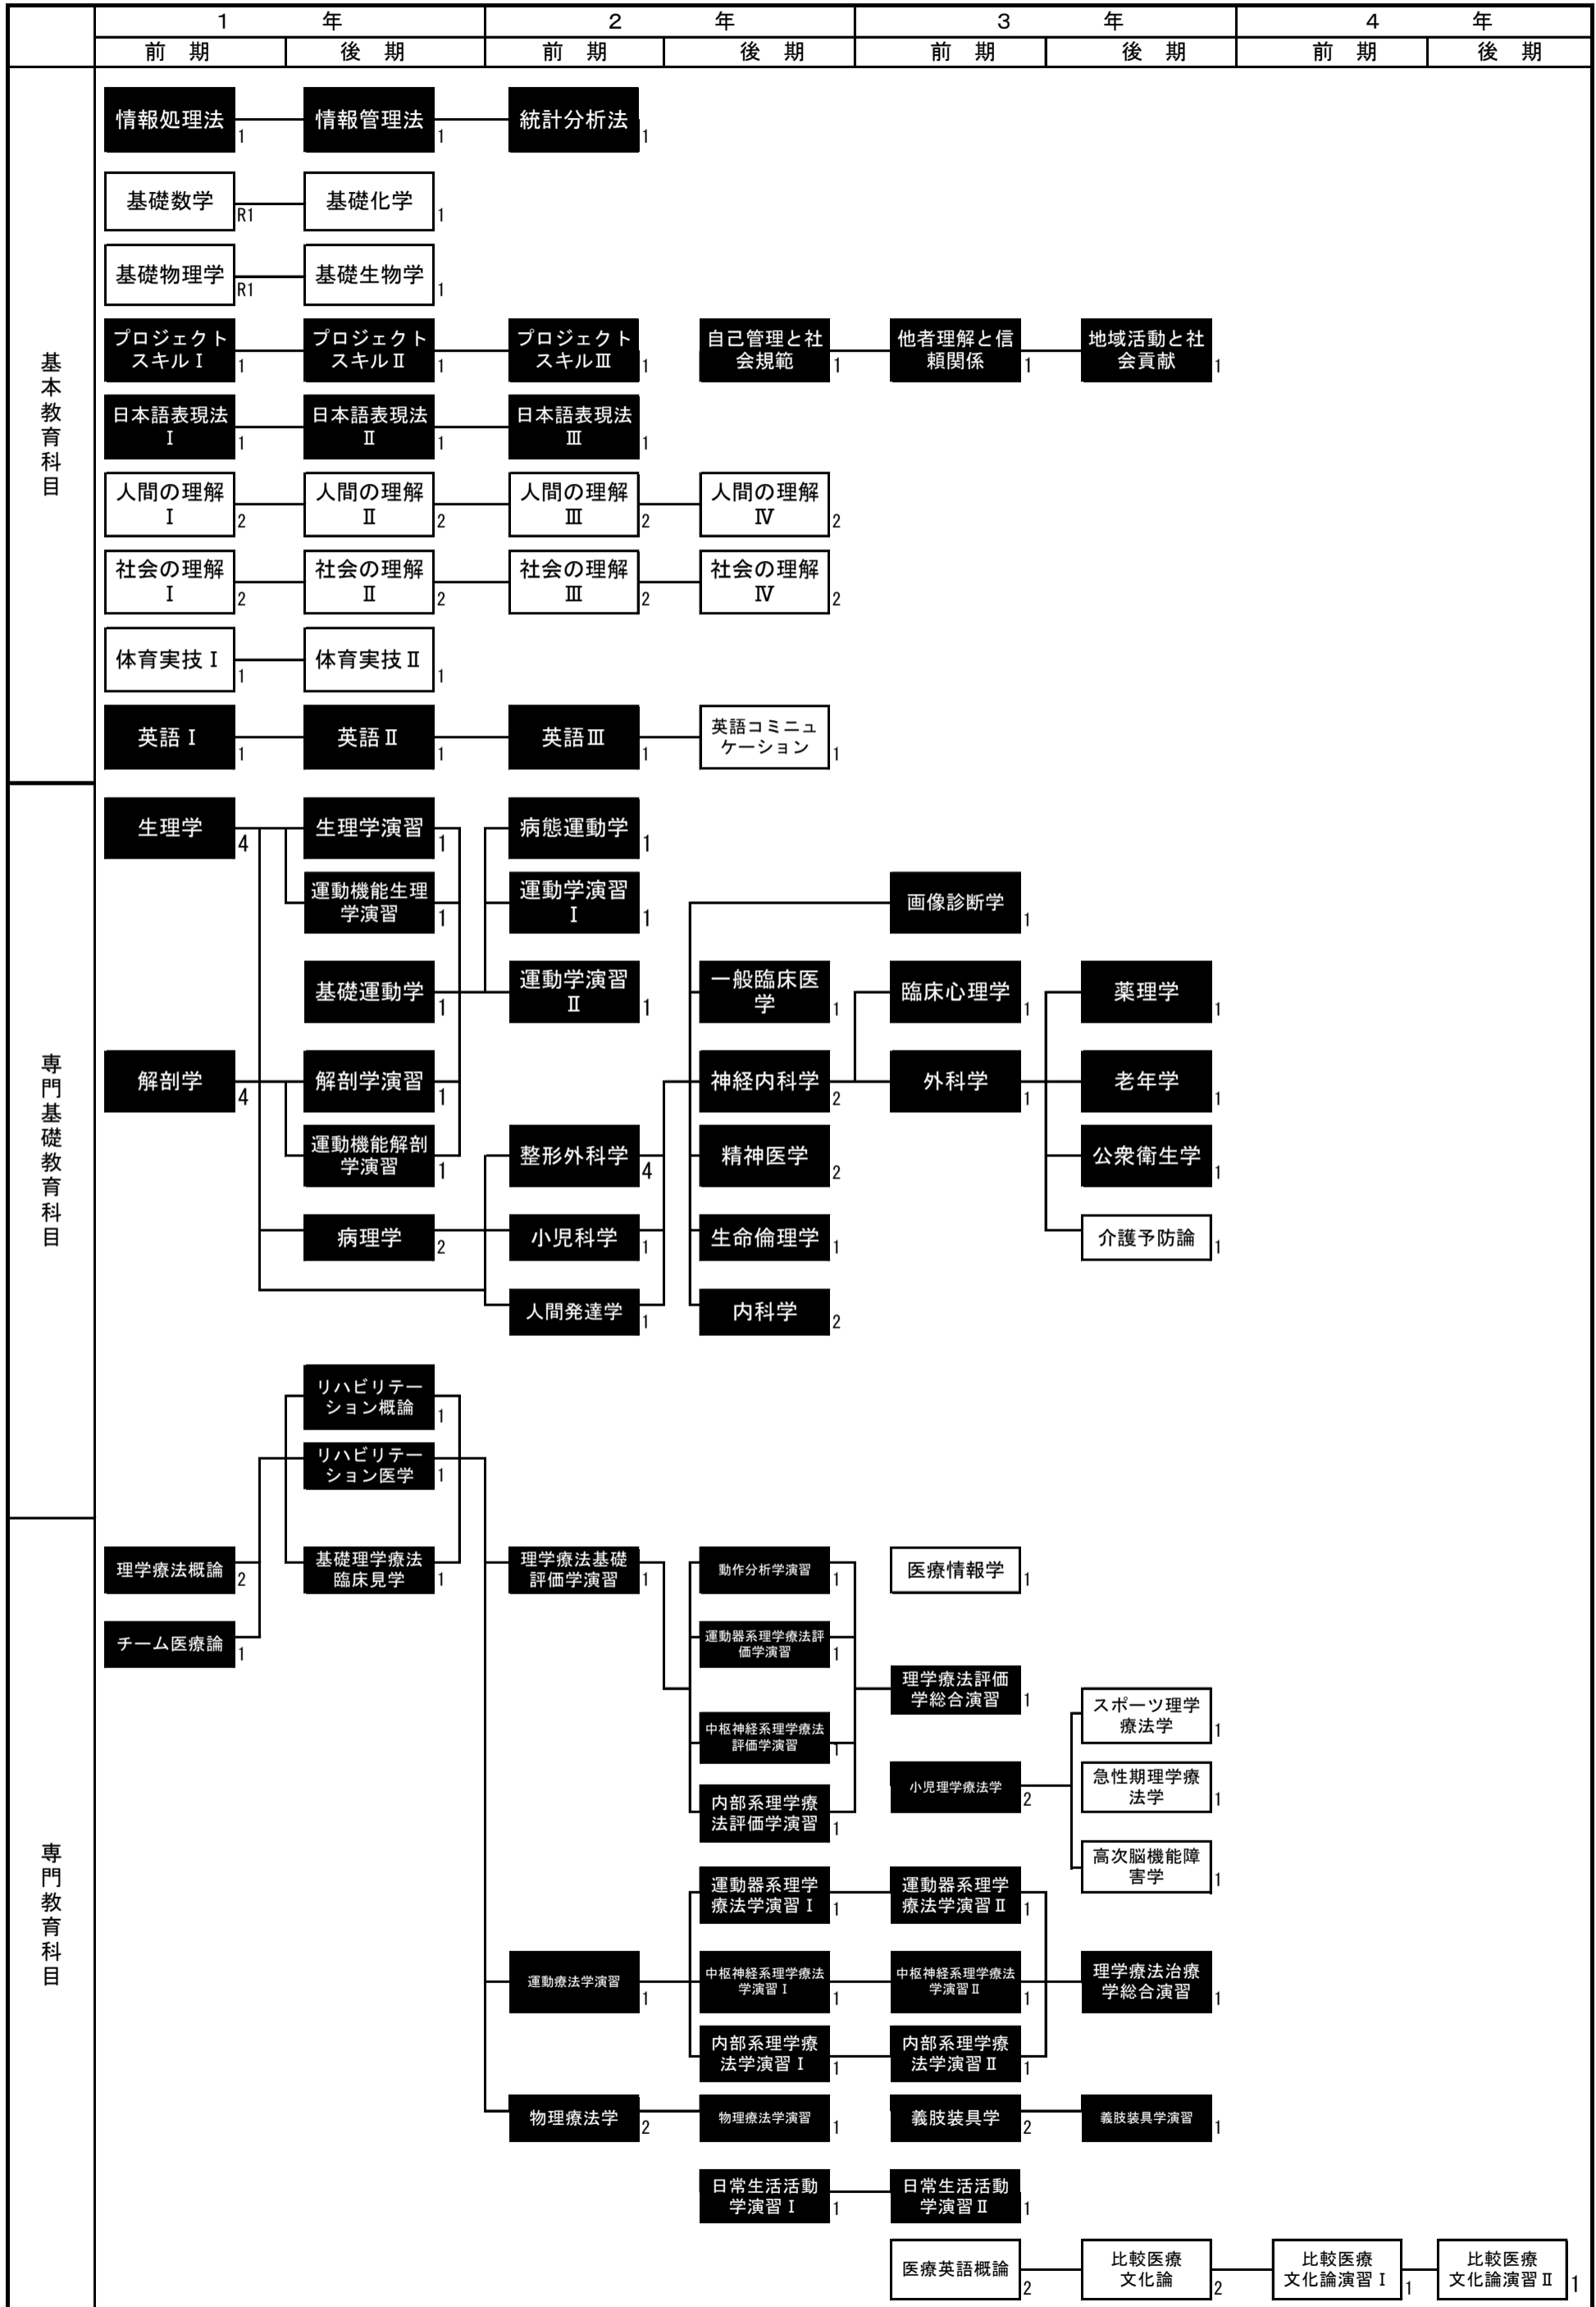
| | 1 年 | | 2 年 | | 3 年 | | 4 年 | |
|---|---|---|---|---|---|---|---|---|
| | 前期 | 後期 | 前期 | 後期 | 前期 | 後期 | 前期 | 後期 |

基本教育科目

情報処理法 1
情報管理法 1
統計分析法 1
基礎数学 R1
基礎化学 1
基礎物理学 R1
基礎生物学 1
プロジェクトスキルⅠ 1
プロジェクトスキルⅡ 1
プロジェクトスキルⅢ 1
自己管理と社会規範 1
他者理解と信頼関係 1
地域活動と社会貢献 1
日本語表現法Ⅰ 1
日本語表現法Ⅱ 1
日本語表現法Ⅲ 1
人間の理解Ⅰ 2
人間の理解Ⅱ 2
人間の理解Ⅲ 2
人間の理解Ⅳ 2
社会の理解Ⅰ 2
社会の理解Ⅱ 2
社会の理解Ⅲ 2
社会の理解Ⅳ 2
体育実技Ⅰ 1
体育実技Ⅱ 1
英語Ⅰ 1
英語Ⅱ 1
英語Ⅲ 1
英語コミュニケーション 1

専門基礎教育科目

生理学 4
生理学演習 1
運動機能生理学演習 1
基礎運動学 1
病態運動学 1
運動学演習Ⅰ 1
運動学演習Ⅱ 1
画像診断学 1
一般臨床医学 1
臨床心理学 1
薬理学 1
解剖学 4
解剖学演習 1
運動機能解剖学演習 1
神経内科学 2
外科学 1
老年学 1
整形外科学 4
精神医学 2
公衆衛生学 1
病理学 2
小児科学 1
生命倫理学 1
介護予防論 1
人間発達学 1
内科学 2
リハビリテーション概論 1
リハビリテーション医学 1

専門教育科目

理学療法概論 2
基礎理学療法臨床見学 1
理学療法基礎評価学演習 1
動作分析学演習 1
医療情報学 1
チーム医療論 1
運動器系理学療法評価学演習 1
理学療法評価学総合演習 1
中枢神経系理学療法評価学演習 1
スポーツ理学療法学 1
小児理学療法学 2
急性期理学療法学 1
内部系理学療法評価学演習 1
高次脳機能障害学 1
運動器系理学療法学演習Ⅰ 1
運動器系理学療法学演習Ⅱ 1
運動療法学演習 1
中枢神経系理学療法学演習Ⅰ 1
中枢神経系理学療法学演習Ⅱ 1
理学療法治療学総合演習 1
内部系理学療法学演習Ⅰ 1
内部系理学療法学演習Ⅱ 1
物理療法学 2
物理療法学演習 1
義肢装具学 2
義肢装具学演習 1
日常生活活動学演習Ⅰ 1
日常生活活動学演習Ⅱ 1
医療英語概論 2
比較医療文化論 2
比較医療文化論演習Ⅰ 1
比較医療文化論演習Ⅱ 1